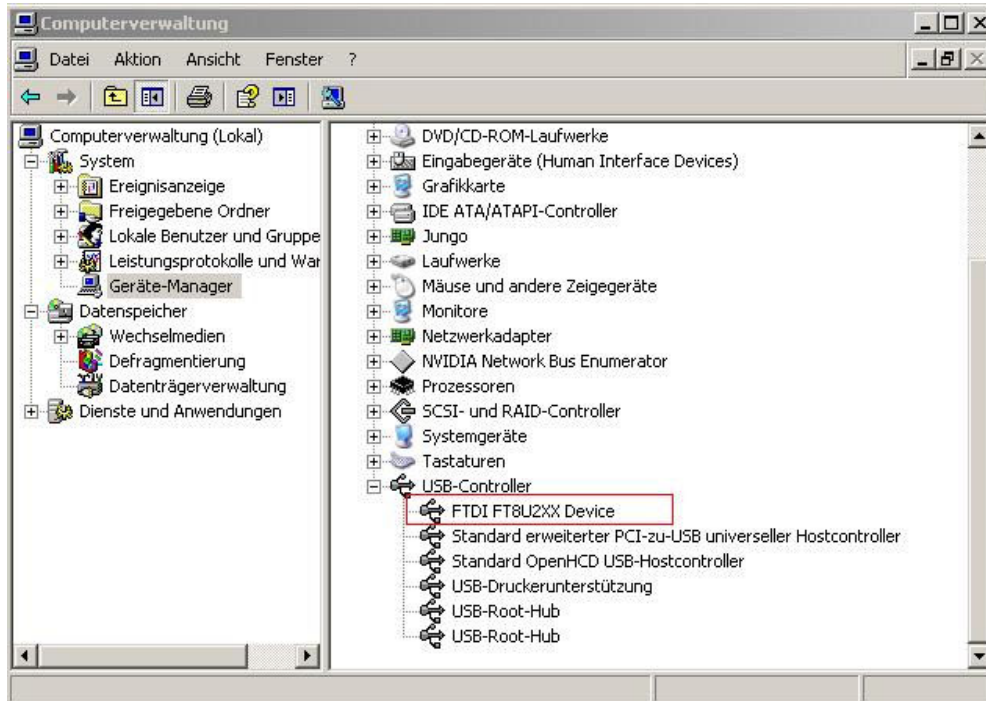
Computerverwaltung

Datei Aktion Ansicht Fenster ?

Computerverwaltung (Lokal)
System
Ereignisanzeige
Freigegebene Ordner
Lokale Benutzer und Gruppe
Leistungsprotokolle und War
Geräte-Manager
Datenspeicher
Wechselmedien
Defragmentierung
Datenträgerverwaltung
Dienste und Anwendungen

DVD/CD-ROM-Laufwerke
Eingabegeräte (Human Interface Devices)
Grafikkarte
IDE ATA/ATAPI-Controller
Jungo
Laufwerke
Mäuse und andere Zeigegeräte
Monitore
Netzwerkadapter
NVIDIA Network Bus Enumerator
Prozessoren
SCSI- und RAID-Controller
Systemgeräte
Tastaturen
USB-Controller
FTDI FT8U2XX Device
Standard erweiterter PCI-zu-USB universeller Hostcontroller
Standard OpenHCD USB-Hostcontroller
USB-Druckerunterstützung
USB-Root-Hub
USB-Root-Hub